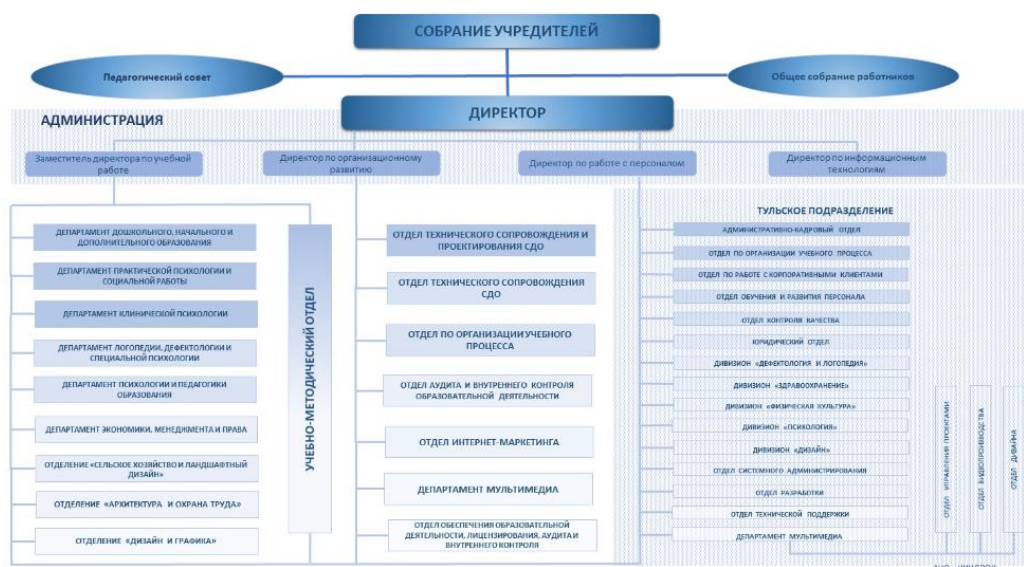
СОБРАНИЕ УЧРЕДИТЕЛЕЙ

Педагогический совет

Общее собрание работников

АДМИНИСТРАЦИЯ

ДИРЕКТОР

Заместитель директора по учебной работе

Директор по организационному развитию

Директор по работе с персоналом

Директор по информационным технологиям

ДЕПАРТАМЕНТ ДОШКОЛЬНОГО, НАЧАЛЬНОГО И ДОПОЛНИТЕЛЬНОГО ОБРАЗОВАНИЯ

ДЕПАРТАМЕНТ ПРАКТИЧЕСКОЙ ПСИХОЛОГИИ И СОЦИАЛЬНОЙ РАБОТЫ

ДЕПАРТАМЕНТ КЛИНИЧЕСКОЙ ПСИХОЛОГИИ

ДЕПАРТАМЕНТ ЛОГОПЕДИИ, ДЕФЕКТОЛОГИИ И СПЕЦИАЛЬНОЙ ПСИХОЛОГИИ

ДЕПАРТАМЕНТ ПСИХОЛОГИИ И ПЕДАГОГИКИ ОБРАЗОВАНИЯ

ДЕПАРТАМЕНТ ЭКОНОМИКИ, МЕНЕДЖМЕНТА И ПРАВА

ОТДЕЛЕНИЕ «СЕЛЬСКОЕ ХОЗЯЙСТВО И ЛАНДШАФТНЫЙ ДИЗАЙН»

ОТДЕЛЕНИЕ «АРХИТЕКТУРА И ОХРАНА ТРУДА»

ОТДЕЛЕНИЕ «ДИЗАЙН И ГРАФИКА»

УЧЕБНО-МЕТОДИЧЕСКИЙ ОТДЕЛ

ОТДЕЛ ТЕХНИЧЕСКОГО СОПРОВОЖДЕНИЯ И ПРОЕКТИРОВАНИЯ СДО

ОТДЕЛ ТЕХНИЧЕСКОГО СОПРОВОЖДЕНИЯ СДО

ОТДЕЛ ПО ОРГАНИЗАЦИИ УЧЕБНОГО ПРОЦЕССА

ОТДЕЛ АУДИТА И ВНУТРЕННЕГО КОНТРОЛЯ ОБРАЗОВАТЕЛЬНОЙ ДЕЯТЕЛЬНОСТИ

ОТДЕЛ ИНТЕРНЕТ-МАРКЕТИНГА

ДЕПАРТАМЕНТ МУЛЬТИМЕДИА

ОТДЕЛ ОБЕСПЕЧЕНИЯ ОБРАЗОВАТЕЛЬНОЙ ДЕЯТЕЛЬНОСТИ, ЛИЦЕНЗИРОВАНИЯ, АУДИТА И ВНУТРЕННЕГО КОНТРОЛЯ

ТУЛЬСКОЕ ПОДРАЗДЕЛЕНИЕ

АДМИНИСТРАТИВНО-КАДРОВЫЙ ОТДЕЛ

ОТДЕЛ ПО ОРГАНИЗАЦИИ УЧЕБНОГО ПРОЦЕССА

ОТДЕЛ ПО РАБОТЕ С КОРПОРАТИВНЫМИ КЛИЕНТАМИ

ОТДЕЛ ОБУЧЕНИЯ И РАЗВИТИЯ ПЕРСОНАЛА

ОТДЕЛ КОНТРОЛЯ КАЧЕСТВА

ЮРИДИЧЕСКИЙ ОТДЕЛ

ДИВИЗИОН «ДЕФЕКТОЛОГИЯ И ЛОГОПЕДИЯ»

ДИВИЗИОН «ЗДРАВООХРАНЕНИЕ»

ДИВИЗИОН «ФИЗИЧЕСКАЯ КУЛЬТУРА»

ДИВИЗИОН «ПСИХОЛОГИЯ»

ДИВИЗИОН «ДИЗАЙН»

ОТДЕЛ СИСТЕМНОГО АДМИНИСТРИРОВАНИЯ

ОТДЕЛ РАЗРАБОТКИ

ОТДЕЛ ТЕХНИЧЕСКОЙ ПОДДЕРЖКИ

ДЕПАРТАМЕНТ МУЛЬТИМЕДИА

ОТДЕЛ УПРАВЛЕНИЯ ПРОЕКТАМИ

ОТДЕЛ ВИДЕОПРОИЗВОДСТВА

ОТДЕЛ ДИЗАЙНА

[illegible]